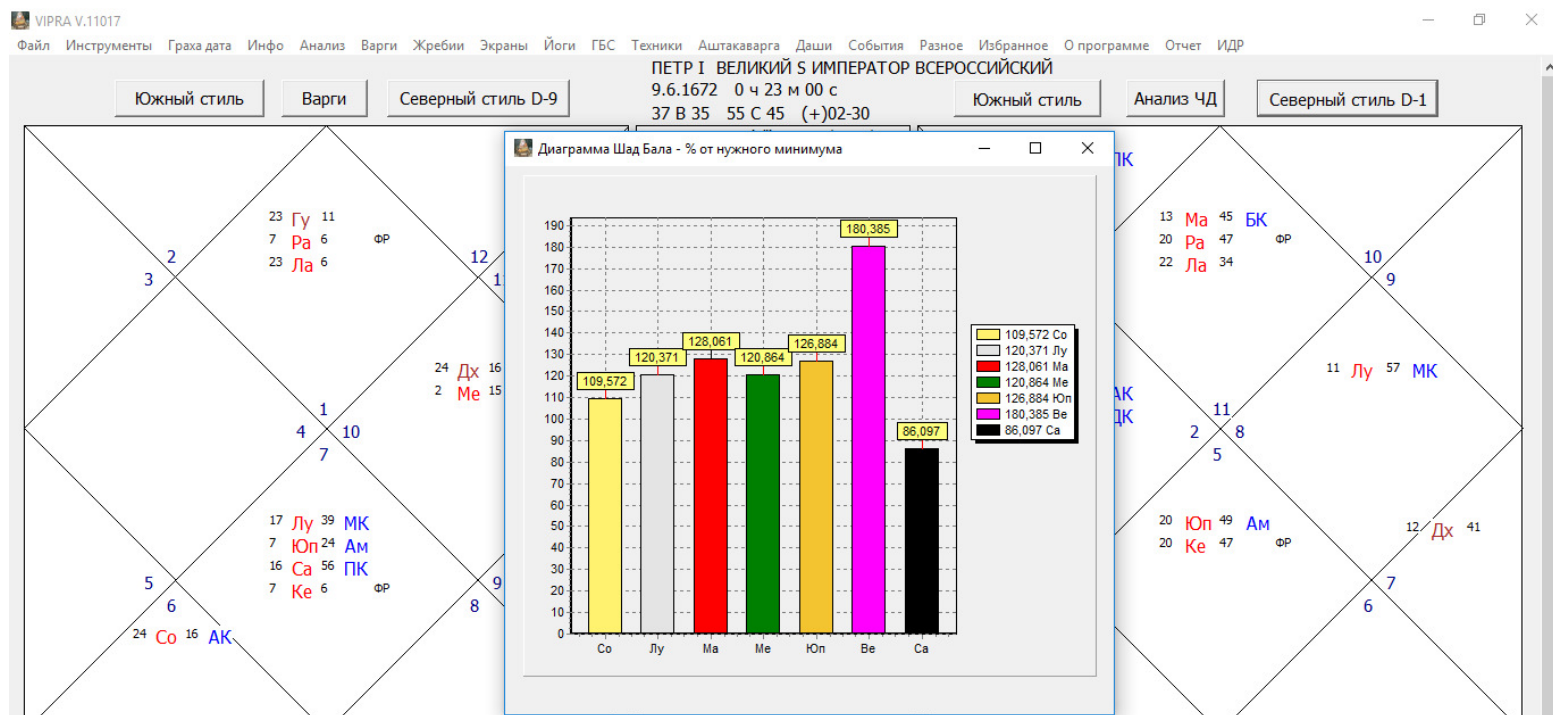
VIPRA V.11017

Файл Инструменты Граха дата Инфо Анализ Варги Жребии Экраны Йоги ГБС Техники Аштакаварга Даши События Разное Избранное О программе Отчет ИДР

Южный стиль Варги Северный стиль D-9

ПЕТР I ВЕЛИКИЙ S ИМПЕРАТОР ВСЕРОССИЙСКИЙ
9.6.1672 0 ч 23 м 00 с
37 В 35 55 С 45 (+)02-30

Южный стиль Анализ ЧД Северный стиль D-1

23 Гу 11
7 Ра 6 ФР
23 Ла 6

2
3
12
1

24 Дх 16
2 Ме 15

1
4 10
7

17 Лу 39 МК
7 Юп 24 Ам
16 Са 56 ПК
7 Ке 6 ФР

5
6
9
8

24 Со 16 АК

Диаграмма Шад Бала - % от нужного минимума

| Значение | Планета |
|---|---|
| 109,572 | Со |
| 120,371 | Лу |
| 128,061 | Ма |
| 120,864 | Ме |
| 126,884 | Юп |
| 180,385 | Ве |
| 86,097 | Са |

190 180 170 160 150 140 130 120 110 100 90 80 70 60 50 40 30 20 10 0

109,572 Со
120,371 Лу
128,061 Ма
120,864 Ме
126,884 Юп
180,385 Ве
86,097 Са

ПК

13 Ма 45 БК
20 Ра 47 ФР
22 Ла 34

10
9

АК
ДК

11 Лу 57 МК

11
2 8
5

20 Юп 49 Ам
20 Ке 47 ФР

12 Дх 41

7
6